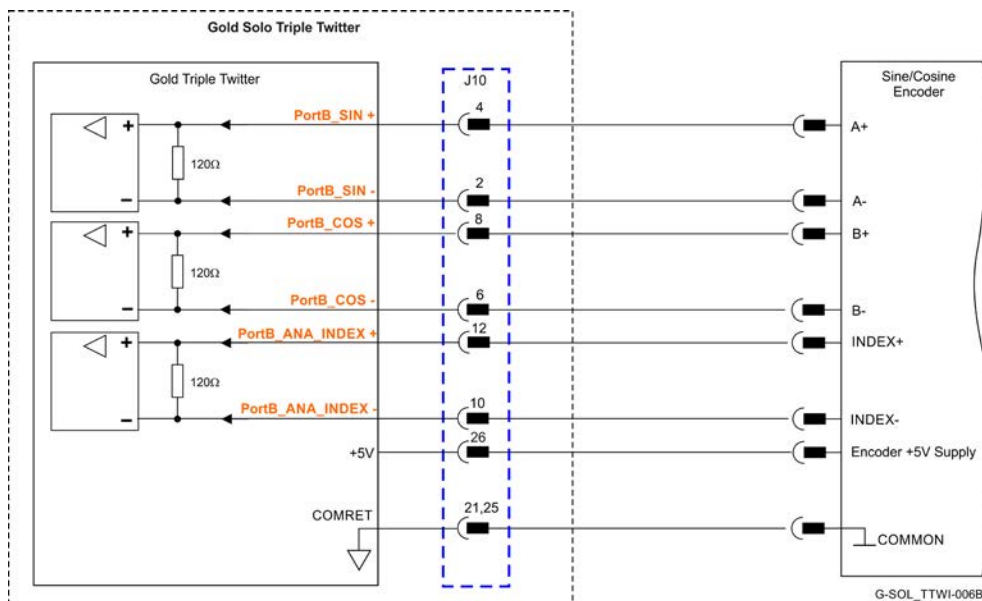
Gold Solo Triple Twitter

Gold Triple Twitter

J10

Sine/Cosine Encoder

+
120Ω
−
+
120Ω
−
+
120Ω
−

PortB_SIN +
4
A+

PortB_SIN -
2
A-

PortB_COS +
8
B+

PortB_COS -
6
B-

PortB_ANA_INDEX +
12
INDEX+

PortB_ANA_INDEX -
10
INDEX-

+5V
26
Encoder +5V Supply

COMRET
21,25
COMMON

G-SOL_TTWI-006B